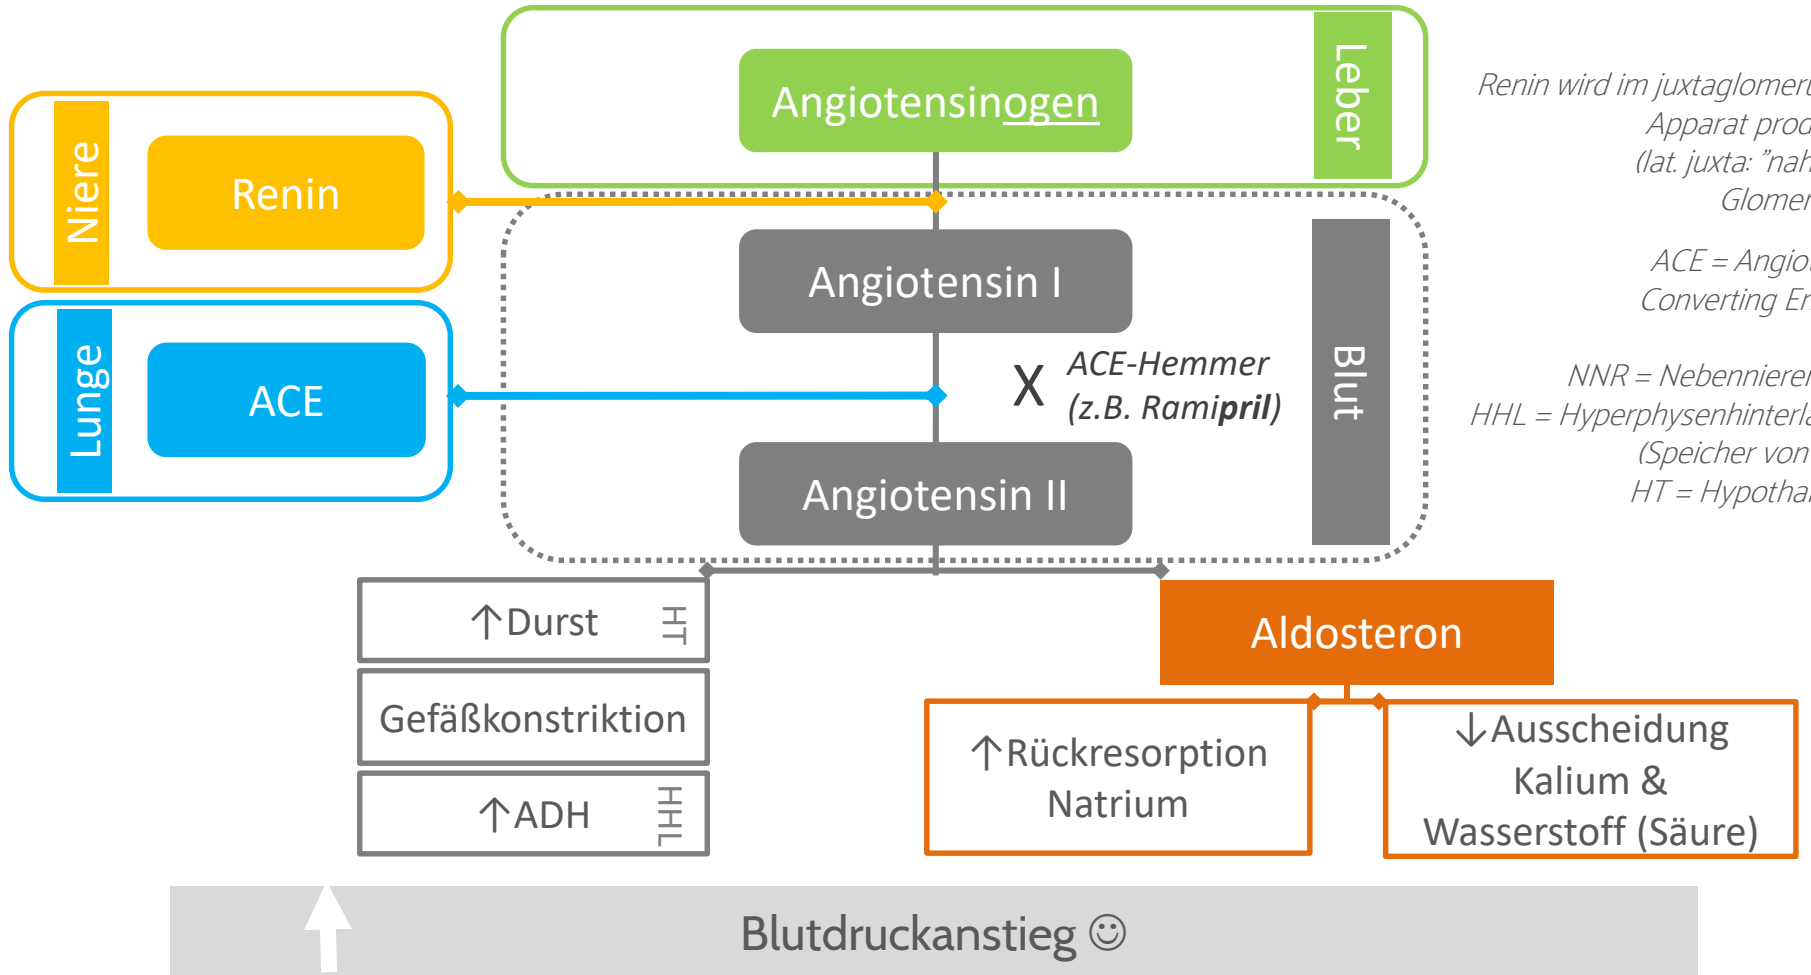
Niere

Renin

Lunge

ACE

Angiotensinogen

Leber

Angiotensin I

X ACE-Hemmer (z.B. Ramipril)

Blut

Angiotensin II

↑Durst HT

Gefäßkonstriktion

↑ADH HHL

Aldosteron

↑Rückresorption Natrium

↓Ausscheidung Kalium & Wasserstoff (Säure)

Blutdruckanstieg ☺

Renin wird im juxtaglomer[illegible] Apparat prod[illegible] (lat. juxta: "nah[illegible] Glomer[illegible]

ACE = Angio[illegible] Converting En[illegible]

NNR = Nebenniere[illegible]
HHL = Hyperphysenhinterl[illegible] (Speicher von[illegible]
HT = Hypotha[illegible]